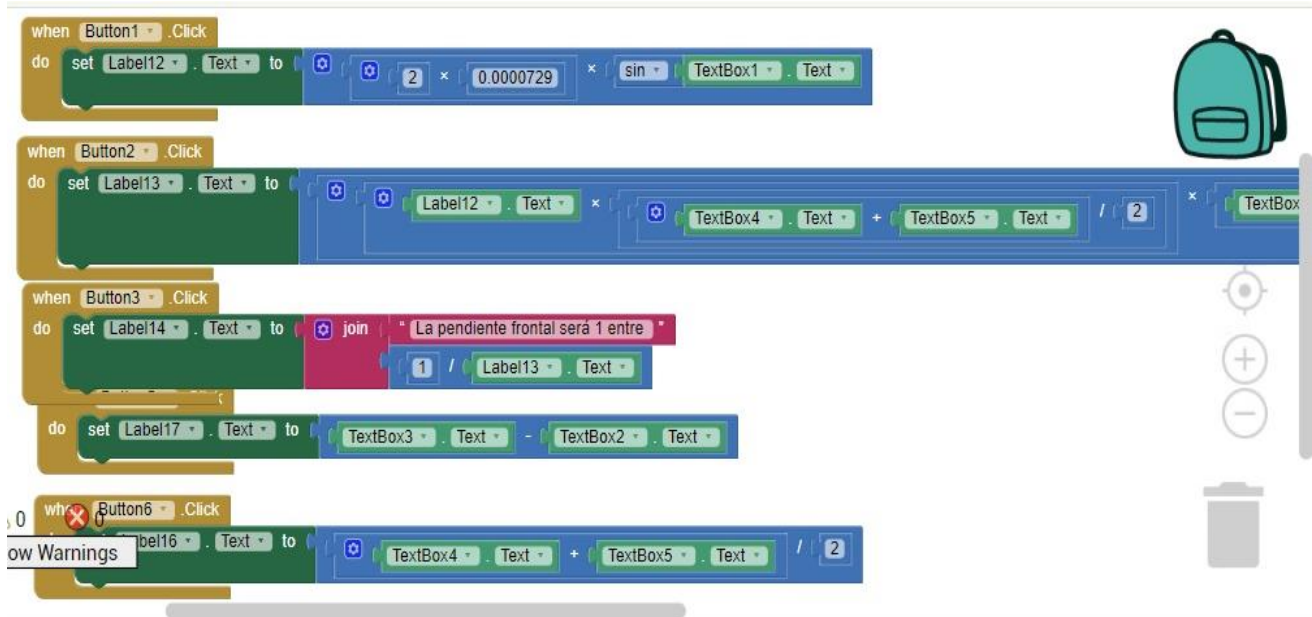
when Button1 .Click
do set Label12 . Text to 2 × 0.0000729 × sin TextBox1 . Text

when Button2 .Click
do set Label13 . Text to Label12 . Text × TextBox4 . Text + TextBox5 . Text / 2 × TextBox

when Button3 .Click
do set Label14 . Text to join " La pendiente frontal será 1 entre "
1 / Label13 . Text

do set Label17 . Text to TextBox3 . Text - TextBox2 . Text

0 wh 0 Button6 .Click
ow Warnings bel16 . Text to TextBox4 . Text + TextBox5 . Text / 2